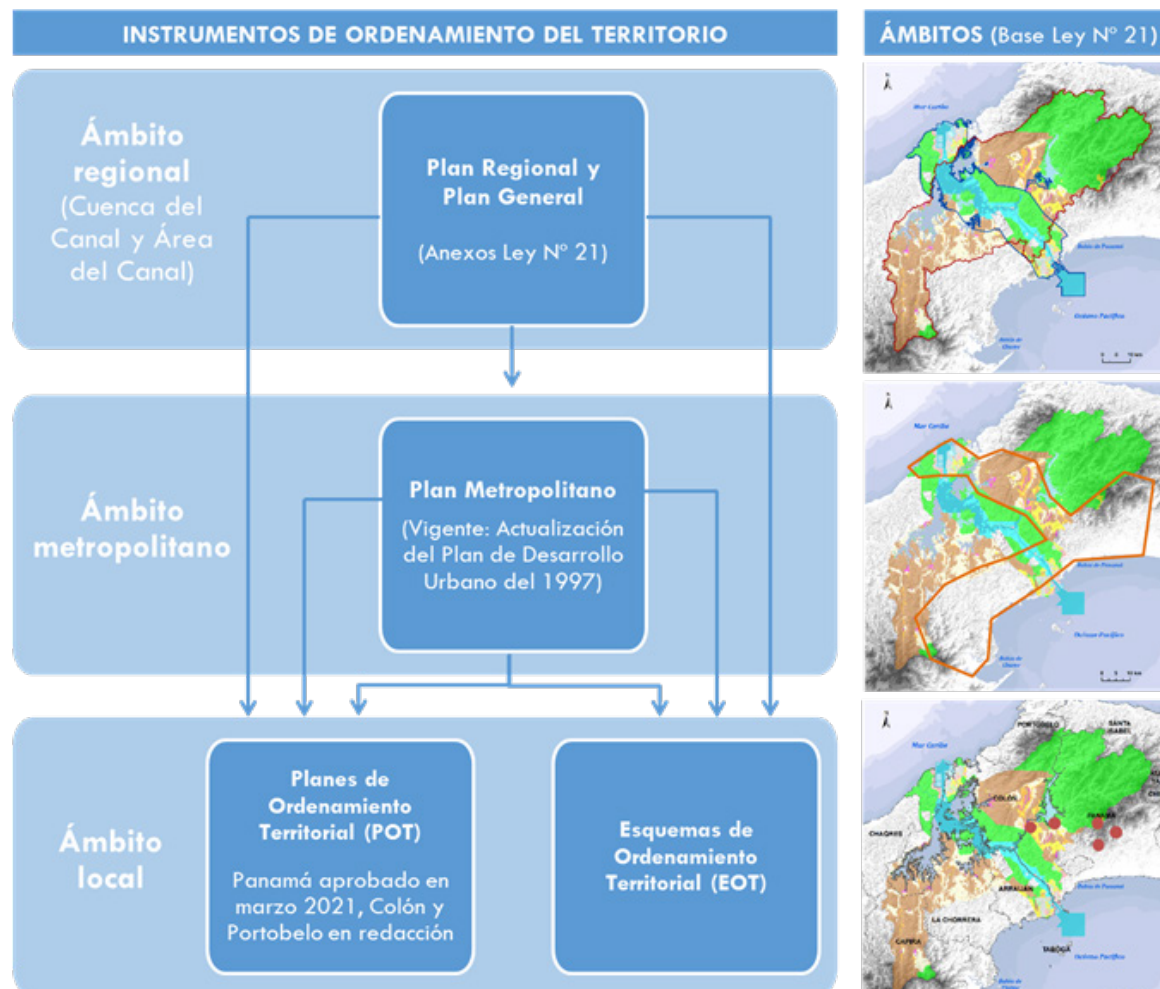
INSTRUMENTOS DE ORDENAMIENTO DEL TERRITORIO

ÁMBITOS (Base Ley Nº 21)

Ámbito regional (Cuenca del Canal y Área del Canal)

Plan Regional y Plan General

(Anexos Ley Nº 21)

Ámbito metropolitano

Plan Metropolitano

(Vigente: Actualización del Plan de Desarrollo Urbano del 1997)

Ámbito local

Planes de Ordenamiento Territorial (POT)

Panamá aprobado en marzo 2021, Colón y Portobelo en redacción

Esquemas de Ordenamiento Territorial (EOT)

Mar Caribe

Bahía de Panamá

Océano Pacífico

Bahía de Chame

Mar Caribe

Bahía de Panamá

Océano Pacífico

Bahía de Chame

Mar Caribe

PORTOBELO

SANTA ISABEL

COLÓN

CHAGRES

PANAMÁ

ARRAIJÁN

LA CHORRERA

CAPIRA

TABOGA

Océano Pacífico

Bahía de Chame